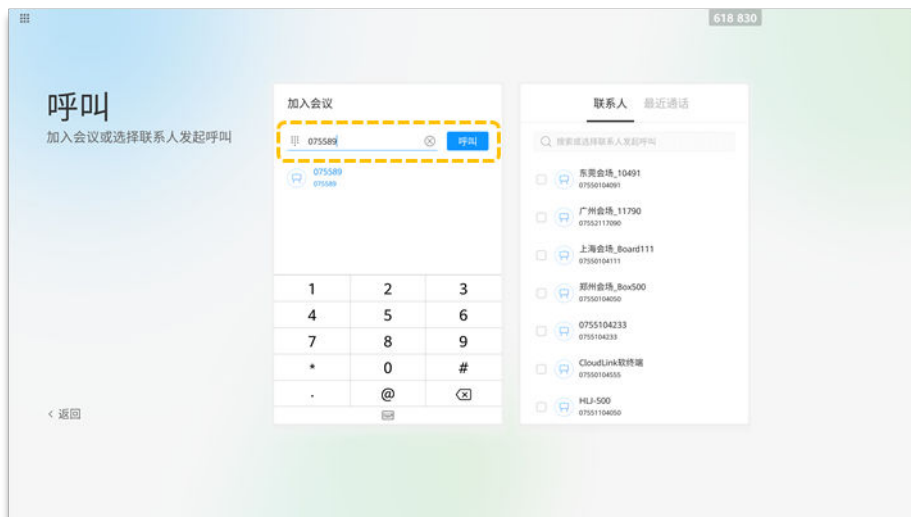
618 830

呼叫

加入会议或选择联系人发起呼叫

加入会议

075589 呼叫

075589
075589

| 1 | 2 | 3 |
|---|---|---|
| 4 | 5 | 6 |
| 7 | 8 | 9 |
| * | 0 | # |
| . | @ | |

联系人 最近通话

搜索或选择联系人发起呼叫

东莞会场_10491
07550104091

广州会场_11790
07552117090

上海会场_Board111
07550104111

郑州会场_Box500
07550104050

0755104233
0755104233

CloudLink软终端
07550104555

HUI-500
07551104050

< 返回